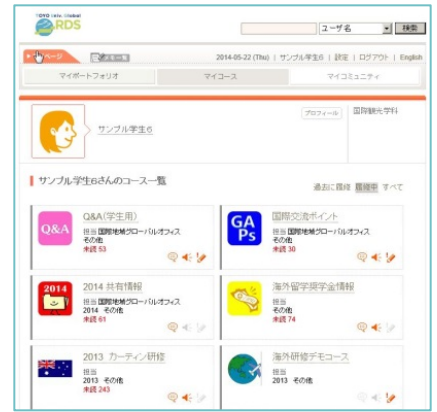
TOYO Univ. Global
RDS

ユーザ名
検索

ページ
メール

2014-05-22 (Thu) | サンプル学生6 | 設定 | ログアウト | English

マイポートフォリオ
マイコース
マイコミュニティ

サンプル学生6
プロフィール
国際観光学科

サンプル学生6さんのコース一覧

過去に閲覧 最後 すべて

Q&A
Q&A(学生用)
担当 国際地域グローバルオフィス
その他
未読 53

GAPs
国際交流ポイント
担当 国際地域グローバルオフィス
その他
未読 30

2014
2014 共有情報
担当 国際地域グローバルオフィス
2014 その他
未読 61

海外留学奨学金情報
担当
その他
未読 74

2013 カーティン研修
担当
2013 その他
未読 243

海外研修デモコース
担当
2013 その他